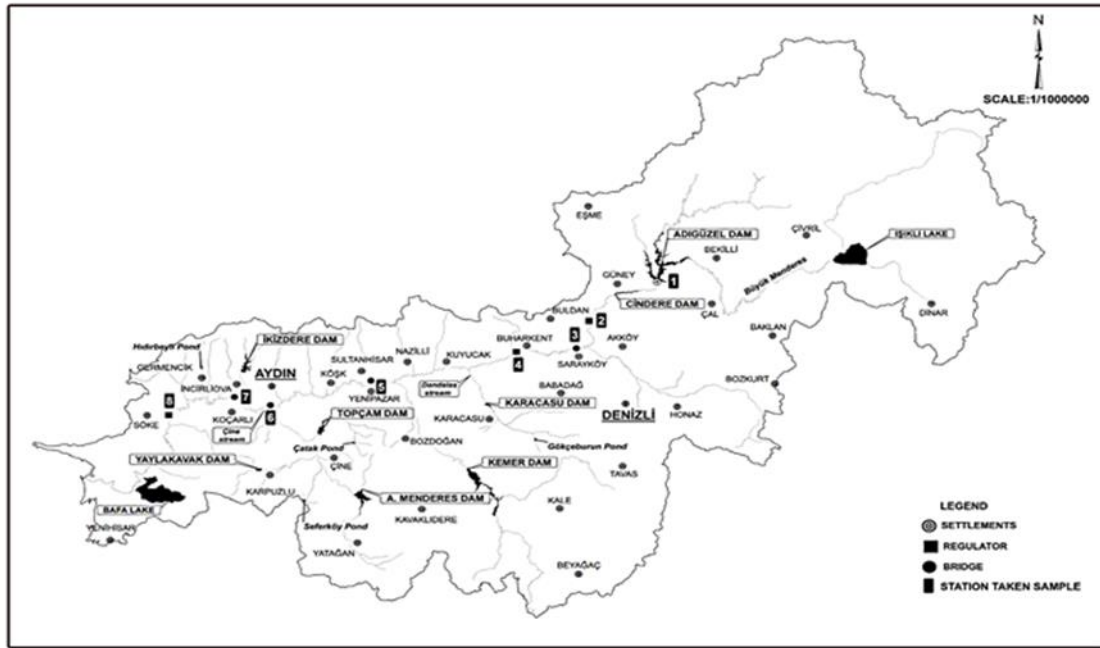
N

SCALE:1/1000000

EŞME

ADIGÜZEL DAM

BEKİLLİ

ÇİVRİL

IŞIKLI LAKE

GÜNEY

1

Büyük Menderes

CİNDERE DAM

ÇAL

DİNAR

BULDAN

2

3

BUHARKENT

AKKÖY

BAKLAN

Hıdırbeyli Pond

İKİZDERE DAM

SULTANHİSAR

NAZİLLİ

KUYUCAK

4

SARAYKÖY

GERMENCİK

AYDIN

KÖŞK

5

Dandalas stream

BABADAĞ

BOZKURT

İNCİRLİOVA

7

YENİPAZAR

KARACASU DAM

8

KOÇARLI

6

DENİZLİ

SÖKE

Çine stream

TOPÇAM DAM

KARACASU

HONAZ

BOZDOĞAN

Gökçeburun Pond

Çatak Pond

ÇİNE

YAYLAKAVAK DAM

KEMER DAM

TAVAS

KARPUZLU

A. MENDERES DAM

KALE

BAFA LAKE

Seferköy Pond

KAVAKLIDERE

YENİHİSAR

YATAĞAN

BEYAĞAÇ

LEGEND

SETTLEMENTS

REGULATOR

BRIDGE

STATION TAKEN SAMPLE